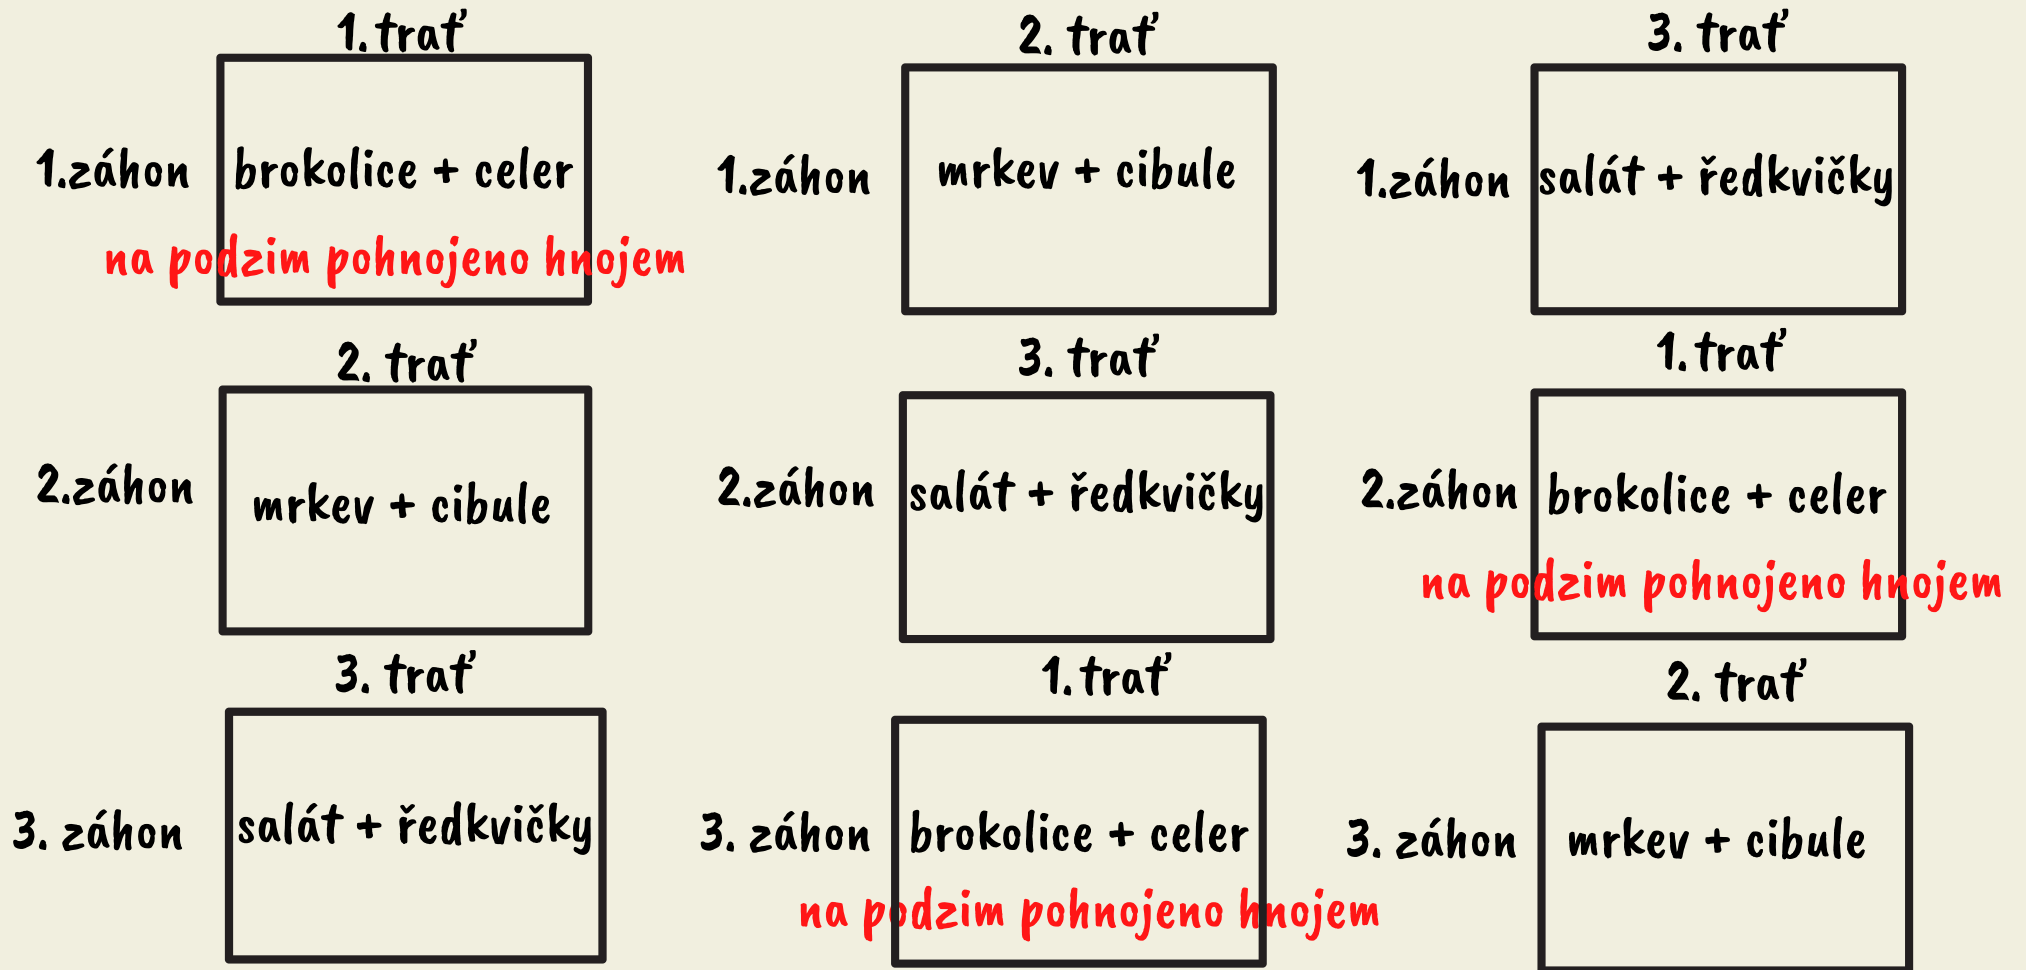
1. trať

1.záhon brokolice + celer

na podzim pohnojeno hnojem

2. trať

1.záhon mrkev + cibule

3. trať

1.záhon salát + ředkvičky

2. trať

2.záhon mrkev + cibule

3. trať

2.záhon salát + ředkvičky

1. trať

2.záhon brokolice + celer

na podzim pohnojeno hnojem

3. trať

3. záhon salát + ředkvičky

1. trať

3. záhon brokolice + celer

na podzim pohnojeno hnojem

2. trať

3. záhon mrkev + cibule